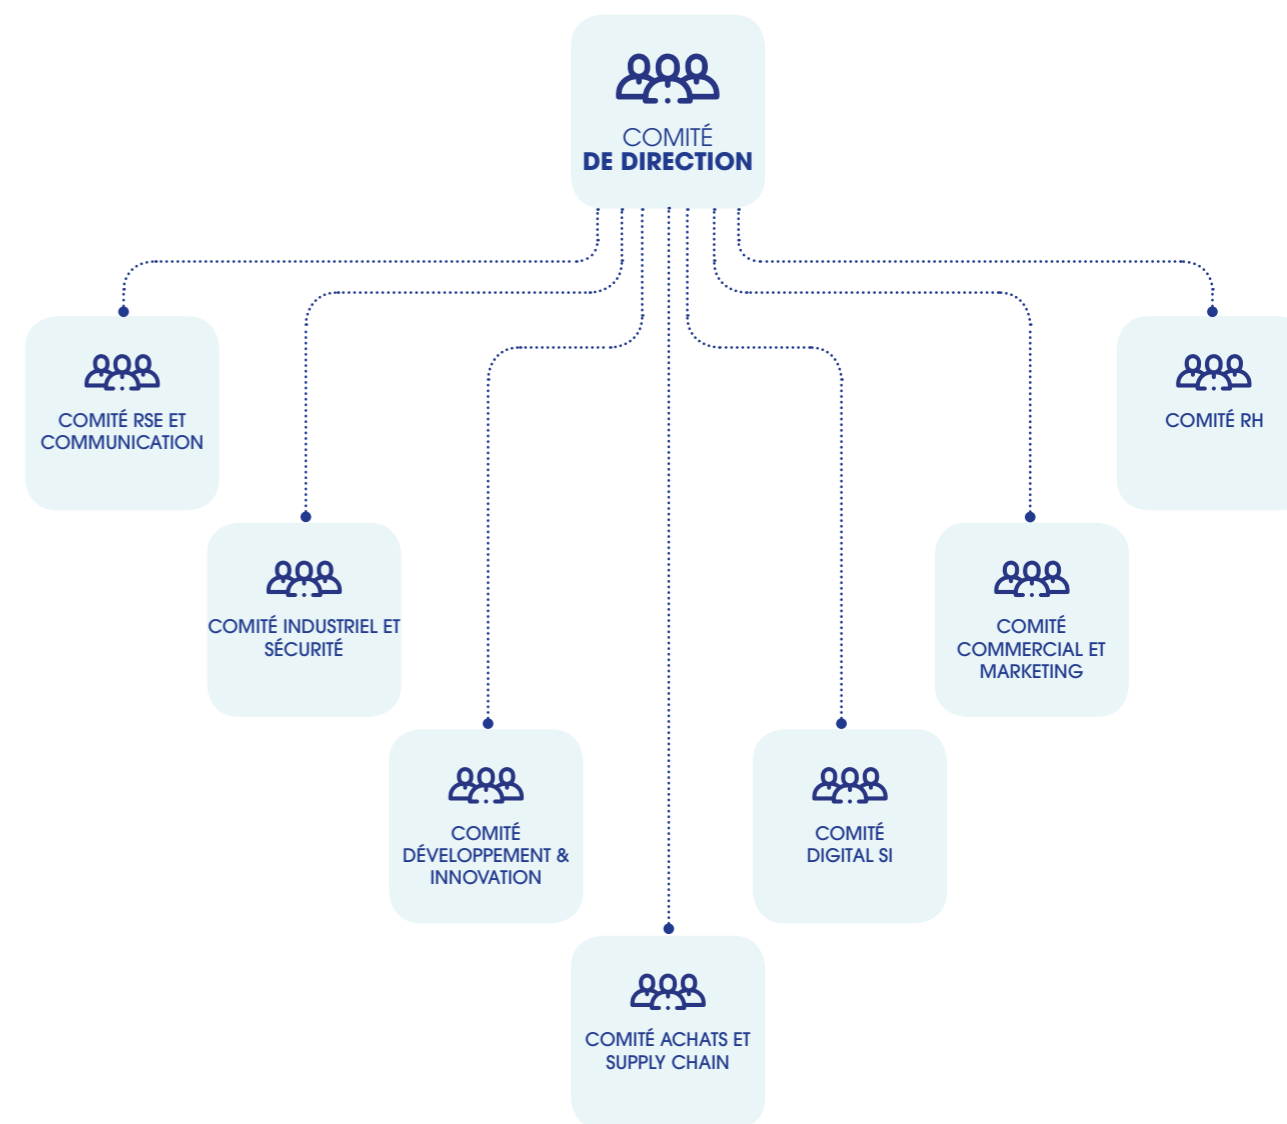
COMITÉ
DE DIRECTION

COMITÉ RSE ET COMMUNICATION

COMITÉ RH

COMITÉ INDUSTRIEL ET SÉCURITÉ

COMITÉ COMMERCIAL ET MARKETING

COMITÉ DÉVELOPPEMENT & INNOVATION

COMITÉ DIGITAL SI

COMITÉ ACHATS ET SUPPLY CHAIN